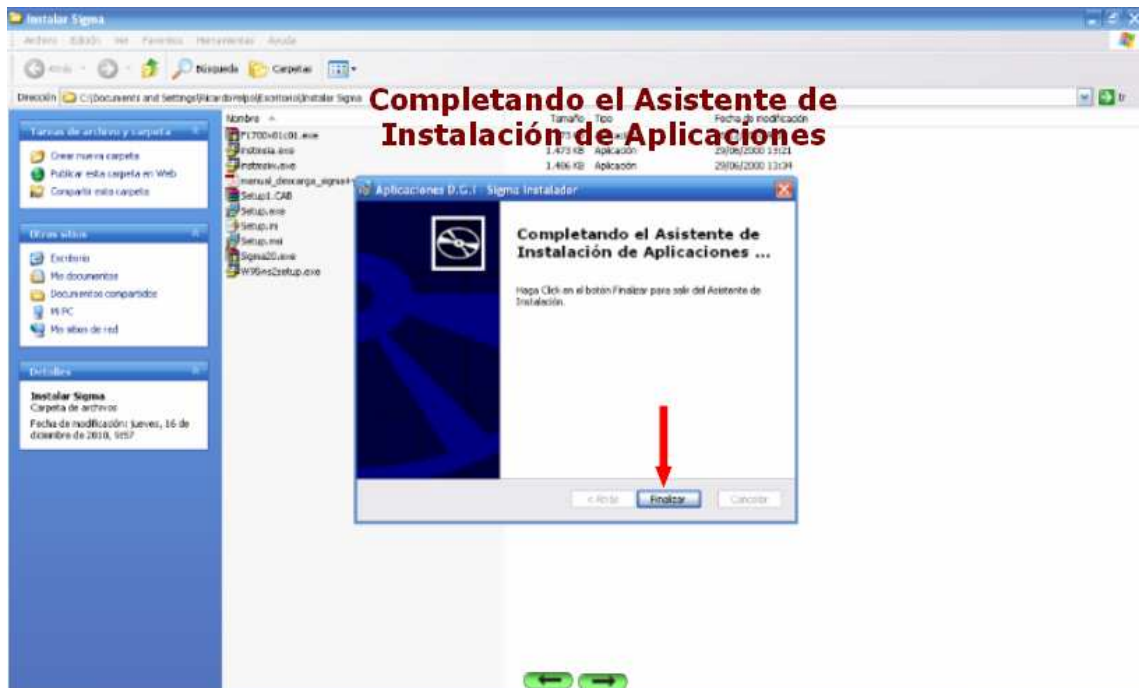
Instalar Sigma

Archivo Edición Ver Favoritos Herramientas Ayuda

Atrás Búsqueda Carpetas

Dirección C:\Documents and Settings\Ricardo\Hipo\Escritorio\Instalar Sigma

Ir

Completando el Asistente de Instalación de Aplicaciones

Tareas de archivo y carpeta

Crear nueva carpeta
Publicar esta carpeta en Web
Compartir esta carpeta

Otros sitios

Escritorio
Mis documentos
Documentos compartidos
Mi PC
Mis sitios de red

Detalles

Instalar Sigma
Carpeta de archivos
Fecha de modificación: jueves, 16 de diciembre de 2010, 9:57

| Nombre | Tamaño | Tipo | Fecha de modificación |
|---|---|---|---|
| F1700x01c01.exe | | | |
| Instmsia.exe | 1.473 KB | Aplicación | 29/06/2000 13:21 |
| Instmsiw.exe | 1.486 KB | Aplicación | 29/06/2000 13:34 |
| manual_descarga_sigma+ | | | |
| Setup1.CAB | | | |
| Setup.exe | | | |
| Setup.ini | | | |
| Setup.msi | | | |
| Sigma20.exe | | | |
| W95ws2setup.exe | | | |

Aplicaciones D.G.I - Sigma Instalador

Completando el Asistente de Instalación de Aplicaciones ...

Haga Click en el botón Finalizar para salir del Asistente de Instalación.

< Atrás Finalizar Cancelar